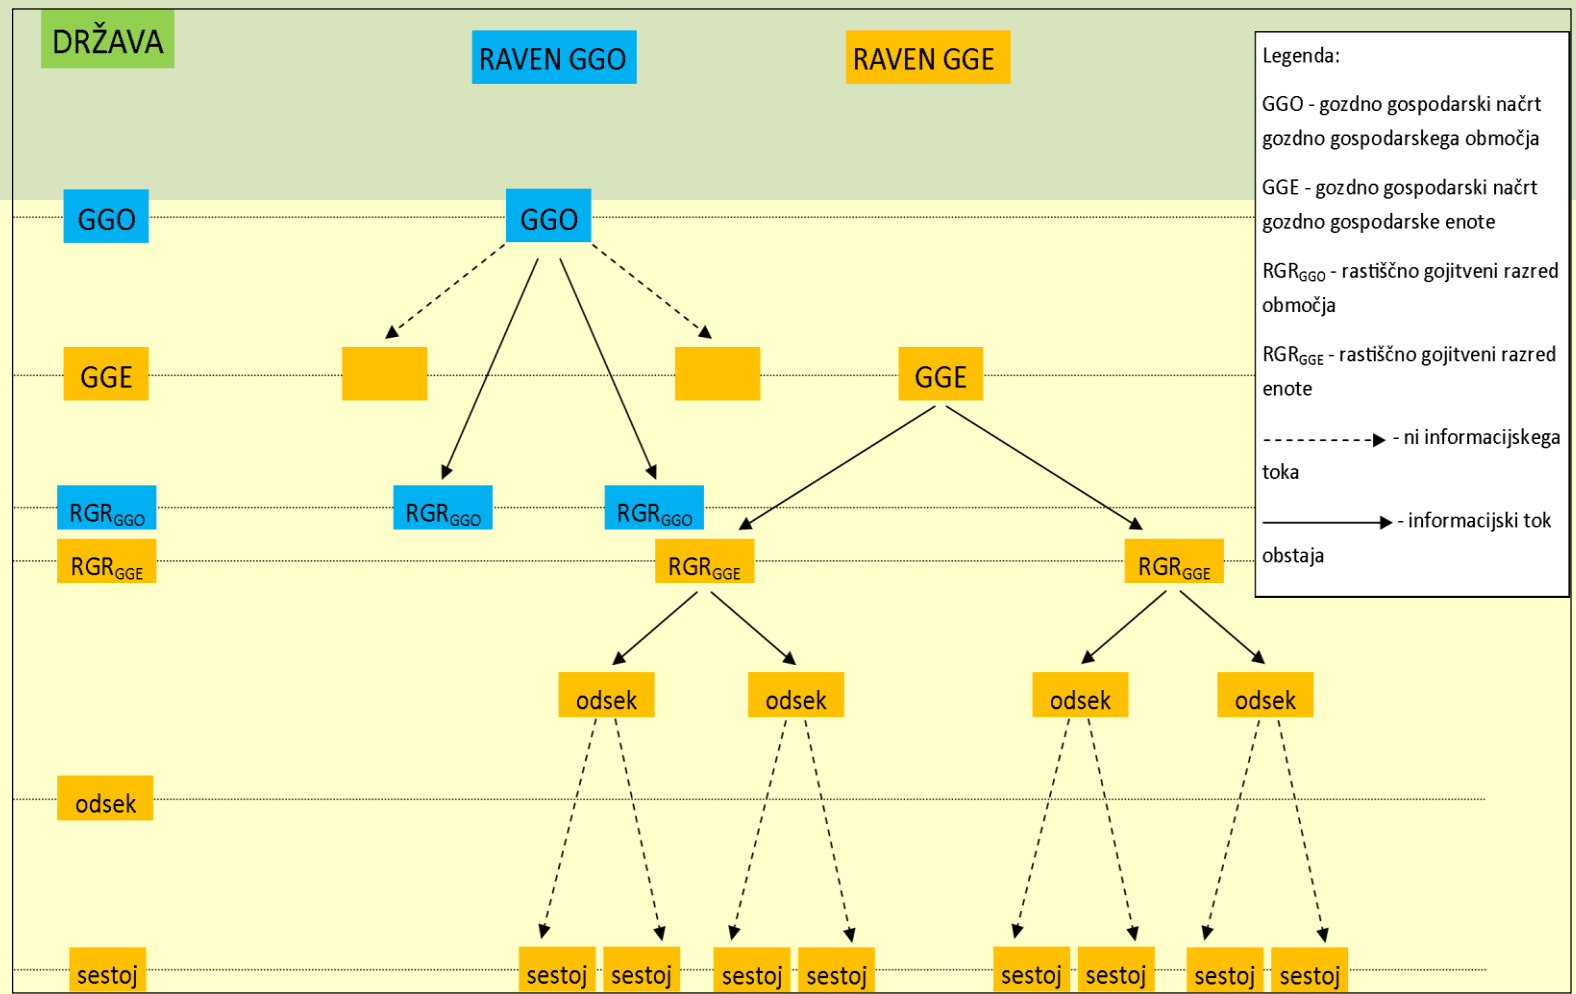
DRŽAVA

RAVEN GGO

RAVEN GGE

Legenda:

GGO - gozdno gospodarski načrt gozdno gospodarskega območja

GGE - gozdno gospodarski načrt gozdno gospodarske enote

RGR$_{GGO}$ - rastiščno gojitveni razred območja

RGR$_{GGE}$ - rastiščno gojitveni razred enote

- ni informacijskega toka

- informacijski tok obstaja

GGO

GGO

GGE

GGE

RGR$_{GGO}$

RGR$_{GGO}$

RGR$_{GGO}$

RGR$_{GGE}$

RGR$_{GGE}$

RGR$_{GGE}$

odsek

odsek

odsek

odsek

odsek

sestoj

sestoj

sestoj

sestoj

sestoj

sestoj

sestoj

sestoj

sestoj